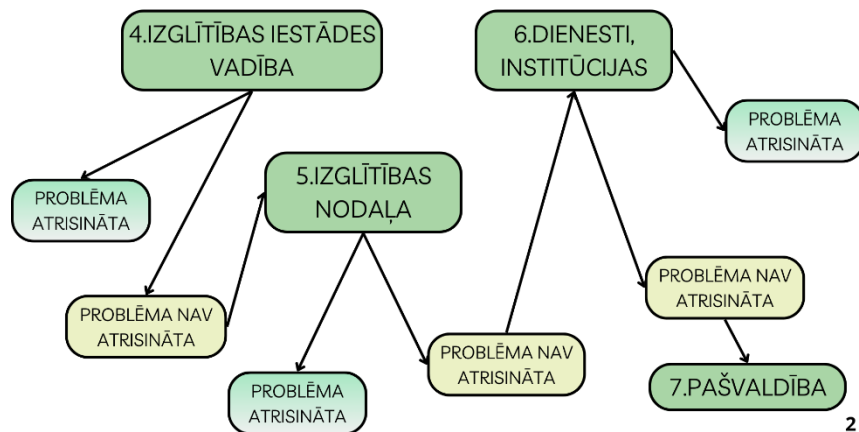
4.IZGLĪTĪBAS IESTĀDES VADĪBA

PROBLĒMA ATRISINĀTA

PROBLĒMA NAV ATRISINĀTA

5.IZGLĪTĪBAS NODAĻA

PROBLĒMA ATRISINĀTA

PROBLĒMA NAV ATRISINĀTA

6.DIENESTI, INSTITŪCIJAS

PROBLĒMA ATRISINĀTA

PROBLĒMA NAV ATRISINĀTA

7.PAŠVALDĪBA

2